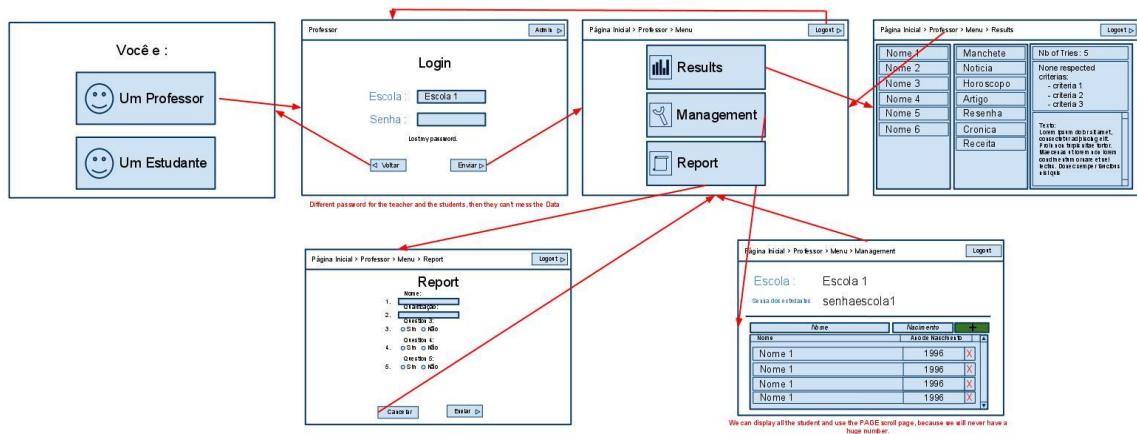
Você e :

Um Professor

Um Estudante

Professor

Admin

Login

Escola : Escola 1

Senha :

Lost my password.

Voltar

Enviar

Different password for the teacher and the students, then they can't mess the Data

Página Inicial > Professor > Menu

Logout

Results

Management

Report

Página Inicial > Professor > Menu > Results

Logout

Nome 1
Nome 2
Nome 3
Nome 4
Nome 5
Nome 6

Manchete
Noticia
Horoscopo
Artigo
Resenha
Cronica
Receita

Nb of Tries : 5

None respected criterias:
- criteria 1
- criteria 2
- criteria 3

Texto:
Lorem ipsum dolor sit amet, consectetur adipiscing elit. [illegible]

Página Inicial > Professor > Menu > Report

Logout

Report

Nome:
1.
Classificação:
2.
Questão 3:
3. Sim Não
Questão 4:
4. Sim Não
Questão 5:
5. Sim Não

Cancelar

Enviar

Página Inicial > Professor > Menu > Management

Logout

Escola : Escola 1

Senha dos estudantes senhaescola1

Nome | Nascimento | +

| Nome | Ano de Nascimento |
|---|---|
| Nome 1 | 1996 X |
| Nome 1 | 1996 X |
| Nome 1 | 1996 X |
| Nome 1 | 1996 X |

We can display all the student and use the PAGE scroll page, because we will never have a huge number.